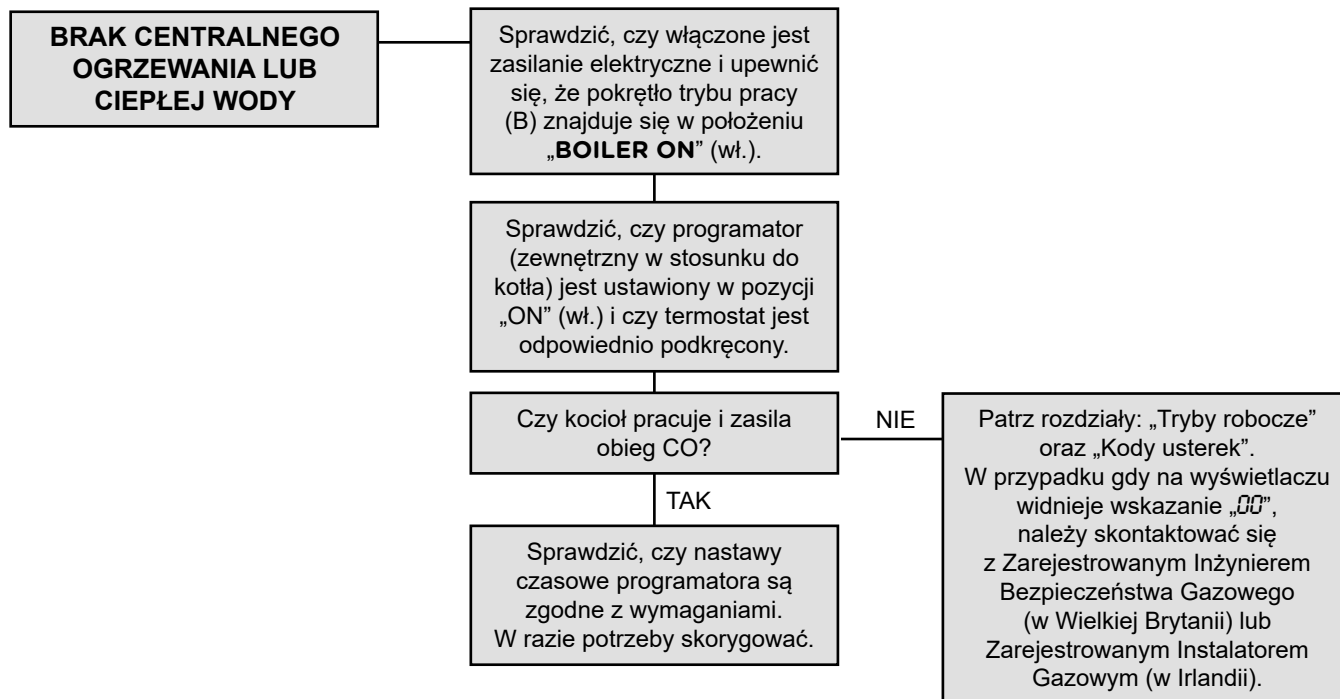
BRAK CENTRALNEGO OGRZEWANIA LUB CIEPŁEJ WODY

Sprawdzić, czy włączone jest zasilanie elektryczne i upewnić się, że pokrętło trybu pracy (B) znajduje się w położeniu „**BOILER ON**” (wł.).

Sprawdzić, czy programator (zewnętrzny w stosunku do kotła) jest ustawiony w pozycji „ON” (wł.) i czy termostat jest odpowiednio podkręcony.

Czy kocioł pracuje i zasila obieg CO?

NIE

Patrz rozdziały: „Tryby robocze” oraz „Kody usterek”. W przypadku gdy na wyświetlaczu widnieje wskazanie „00”, należy skontaktować się z Zarejestrowanym Inżynierem Bezpieczeństwa Gazowego (w Wielkiej Brytanii) lub Zarejestrowanym Instalatorem Gazowym (w Irlandii).

TAK

Sprawdzić, czy nastawy czasowe programatora są zgodne z wymaganiami. W razie potrzeby skorygować.